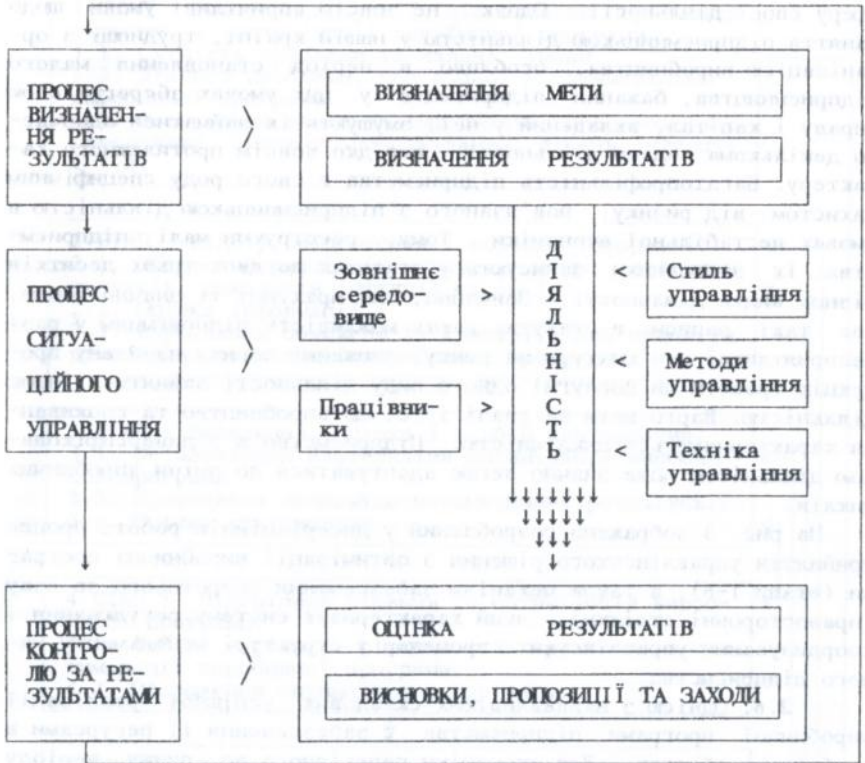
ПРОЦЕС ВИЗНАЧЕННЯ РЕЗУЛЬТАТІВ

ВИЗНАЧЕННЯ МЕТИ

ВИЗНАЧЕННЯ РЕЗУЛЬТАТІВ

ПРОЦЕС СИТУАЦІЙНОГО УПРАВЛІННЯ

Зовнішнє середовище

Працівники

Д І Я Л Ь Н І С Т Ь

Стиль управління

Методи управління

Техніка управління

ПРОЦЕС КОНТРОЛЮ ЗА РЕЗУЛЬТАТАМИ

ОЦІНКА РЕЗУЛЬТАТІВ

ВИСНОВКИ, ПРОПОЗИЦІЇ ТА ЗАХОДИ